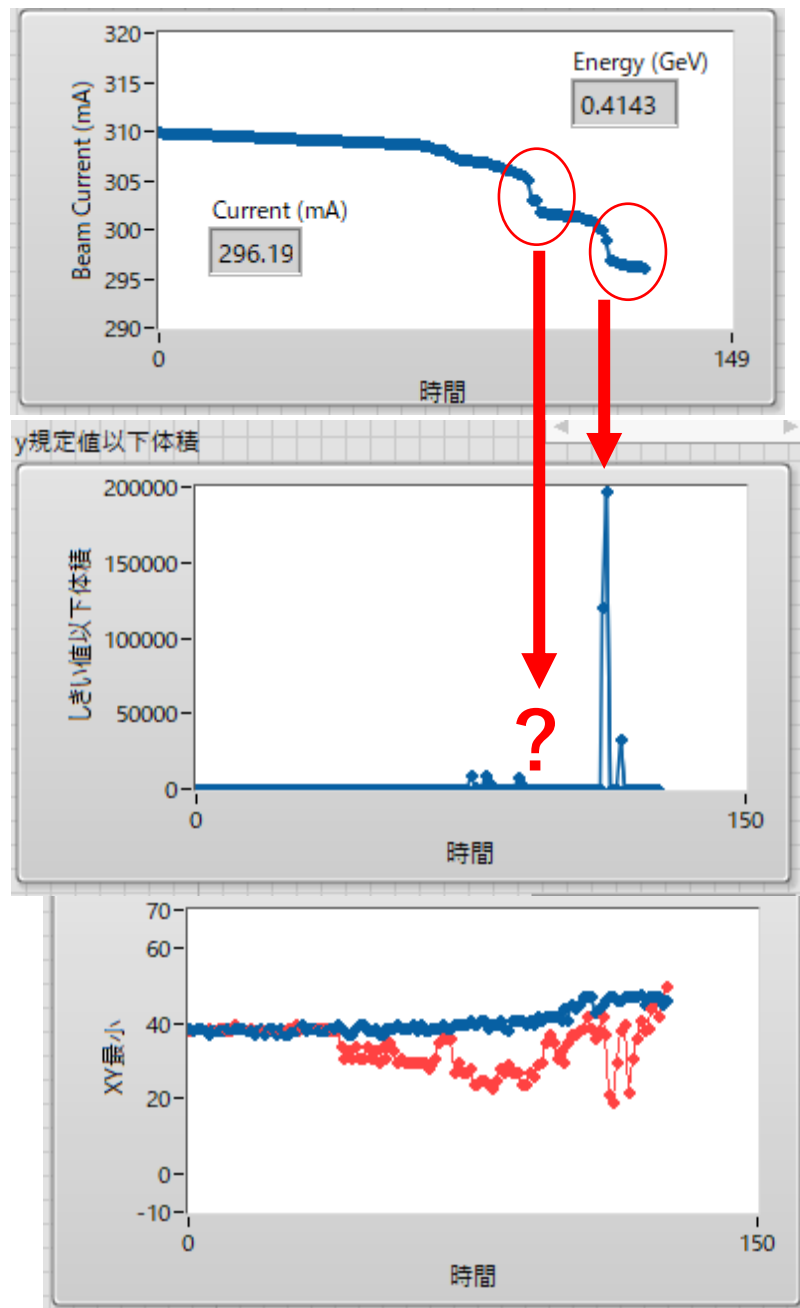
320
315
310
305
300
295
290
Beam Current (mA)
Energy (GeV)
0.4143
Current (mA)
296.19
0
149
時間

y規定値以下体積
200000
150000
100000
50000
0
しきい値以下体積
?
0
150
時間

70
60
40
20
0
-10
XY最小
0
150
時間